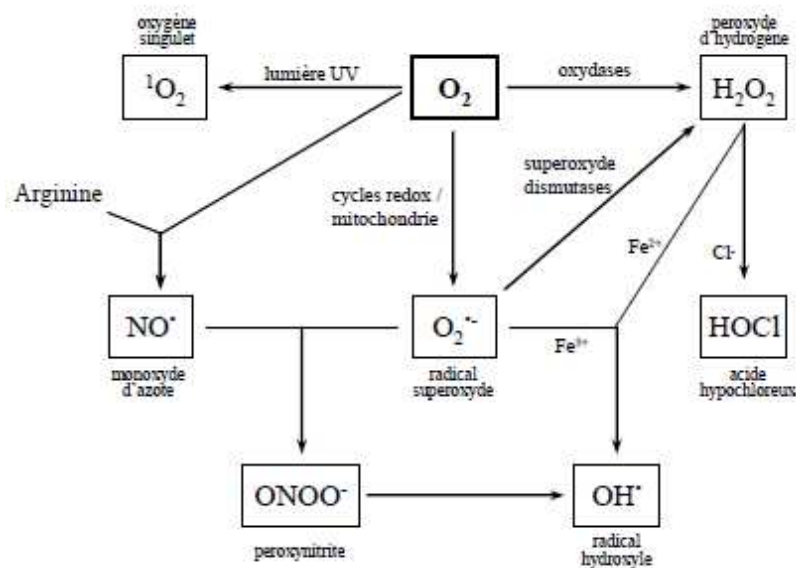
oxygène singulet

$^1O_2$

lumière UV

$O_2$

oxydases

peroxyde d'hydrogène

$H_2O_2$

Arginine

cycles redox / mitochondrie

superoxyde dismutases

$Fe^{2+}$

$Cl^-$

$NO^•$

monoxyde d'azote

$O_2^{•-}$

radical superoxyde

$Fe^{3+}$

HOCl

acide hypochloreux

$ONOO^-$

peroxynitrite

$OH^•$

radical hydroxyle